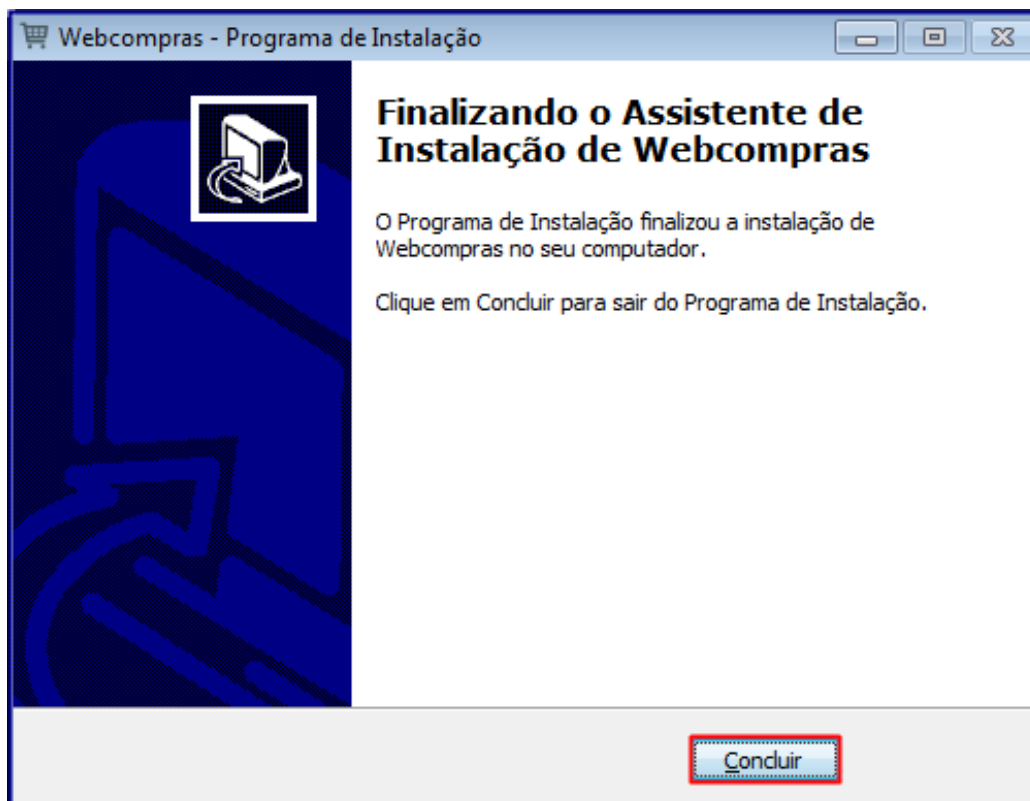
Webcompras - Programa de Instalação

Finalizando o Assistente de Instalação de Webcompras

O Programa de Instalação finalizou a instalação de Webcompras no seu computador.

Clique em Concluir para sair do Programa de Instalação.

Concluir